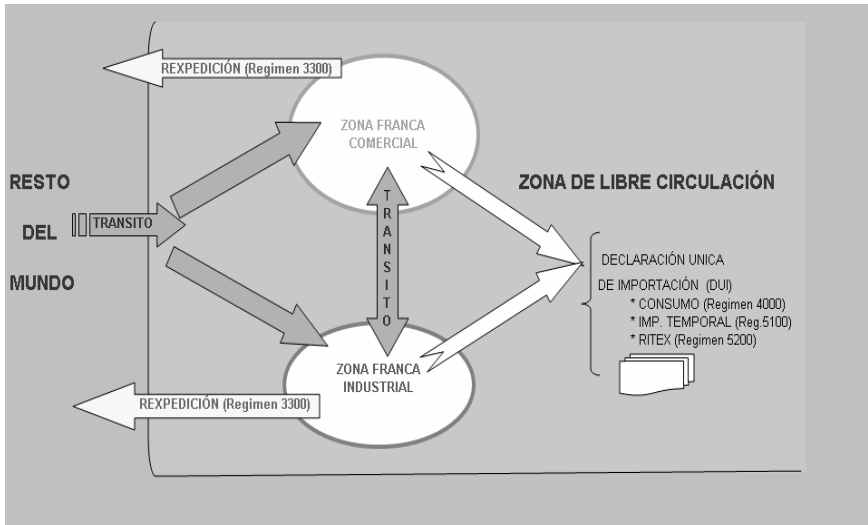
REXPEDICIÓN (Regimen 3300)

ZONA FRANCA COMERCIAL

RESTO

DEL

MUNDO

TRANSITO

TRANSITO

ZONA DE LIBRE CIRCULACIÓN

DECLARACIÓN UNICA DE IMPORTACIÓN (DUI)
* CONSUMO (Regimen 4000)
* IMP. TEMPORAL (Reg.5100)
* RITEX (Regimen 5200)

ZONA FRANCA INDUSTRIAL

REXPEDICIÓN (Regimen 3300)